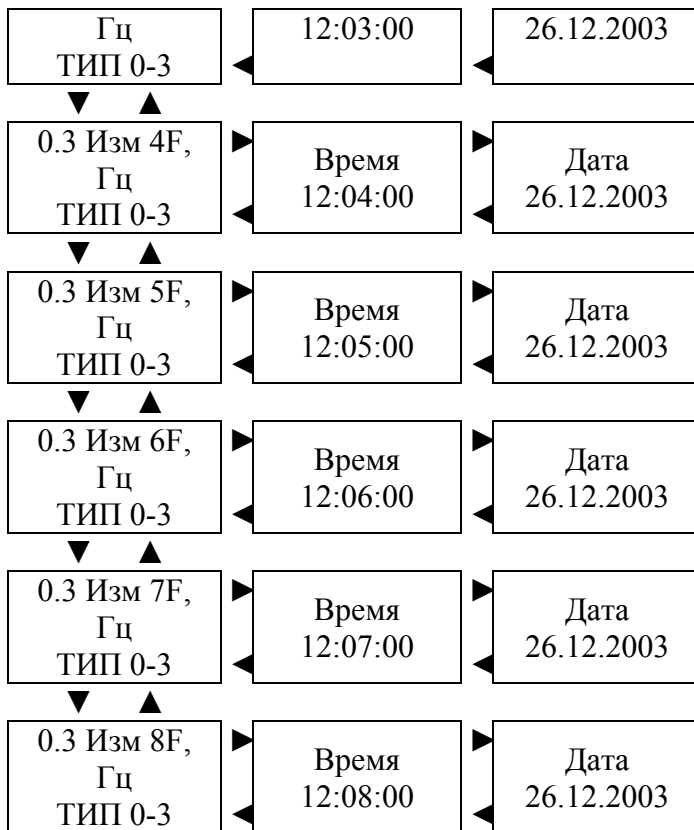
Гц
ТИП 0-3

12:03:00

26.12.2003

0.3 Изм 4F,
Гц
ТИП 0-3

Время
12:04:00

Дата
26.12.2003

0.3 Изм 5F,
Гц
ТИП 0-3

Время
12:05:00

Дата
26.12.2003

0.3 Изм 6F,
Гц
ТИП 0-3

Время
12:06:00

Дата
26.12.2003

0.3 Изм 7F,
Гц
ТИП 0-3

Время
12:07:00

Дата
26.12.2003

0.3 Изм 8F,
Гц
ТИП 0-3

Время
12:08:00

Дата
26.12.2003